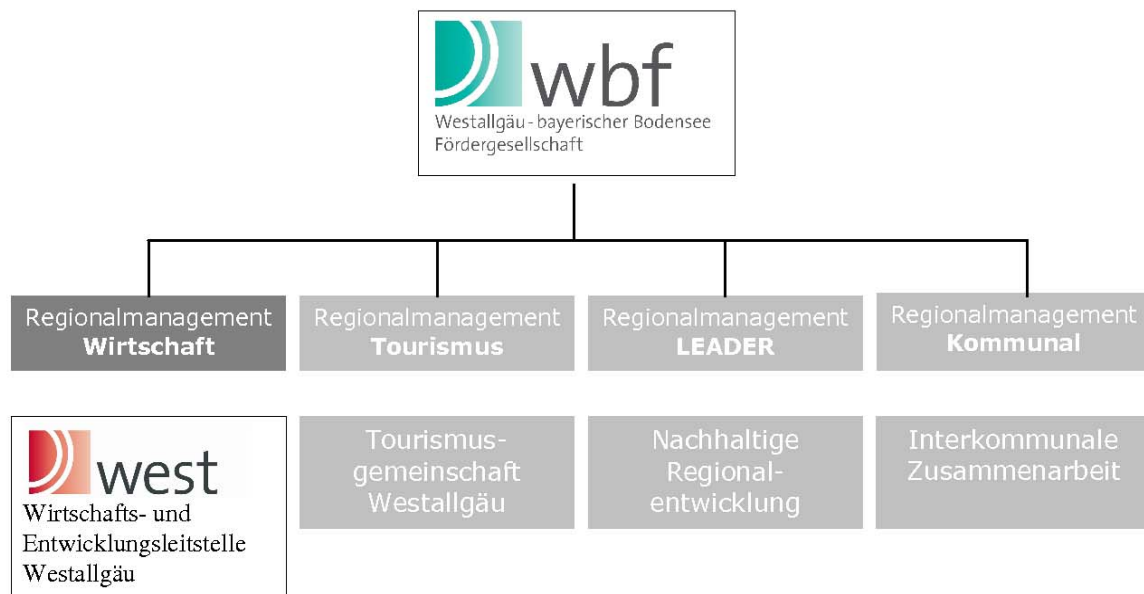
wbf
Westallgäu - bayerischer Bodensee Fördergesellschaft

Regionalmanagement **Wirtschaft**

Regionalmanagement **Tourismus**

Regionalmanagement **LEADER**

Regionalmanagement **Kommunal**

west
Wirtschafts- und Entwicklungsleitstelle Westallgäu

Tourismusgemeinschaft Westallgäu

Nachhaltige Regionalentwicklung

Interkommunale Zusammenarbeit